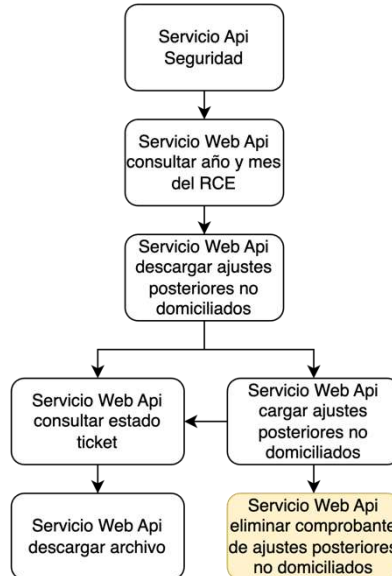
Servicio Api Seguridad

Servicio Web Api consultar año y mes del RCE

Servicio Web Api descargar ajustes posteriores no domiciliados

Servicio Web Api consultar estado ticket

Servicio Web Api cargar ajustes posteriores no domiciliados

Servicio Web Api descargar archivo

Servicio Web Api eliminar comprobante de ajustes posteriores no domiciliados